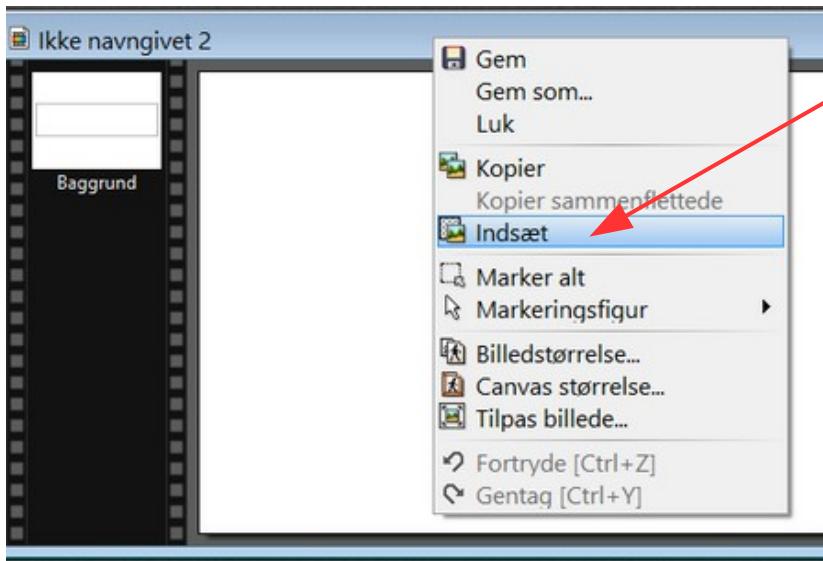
Ikke navngivet 2

Baggrund

Gem
Gem som...
Luk
Kopier
Kopier sammenflettede
Indsæt
Marker alt
Markeringsfigur
Billedstørrelse...
Canvas størrelse...
Tilpas billede...
Fortryde [Ctrl+Z]
Gentag [Ctrl+Y]